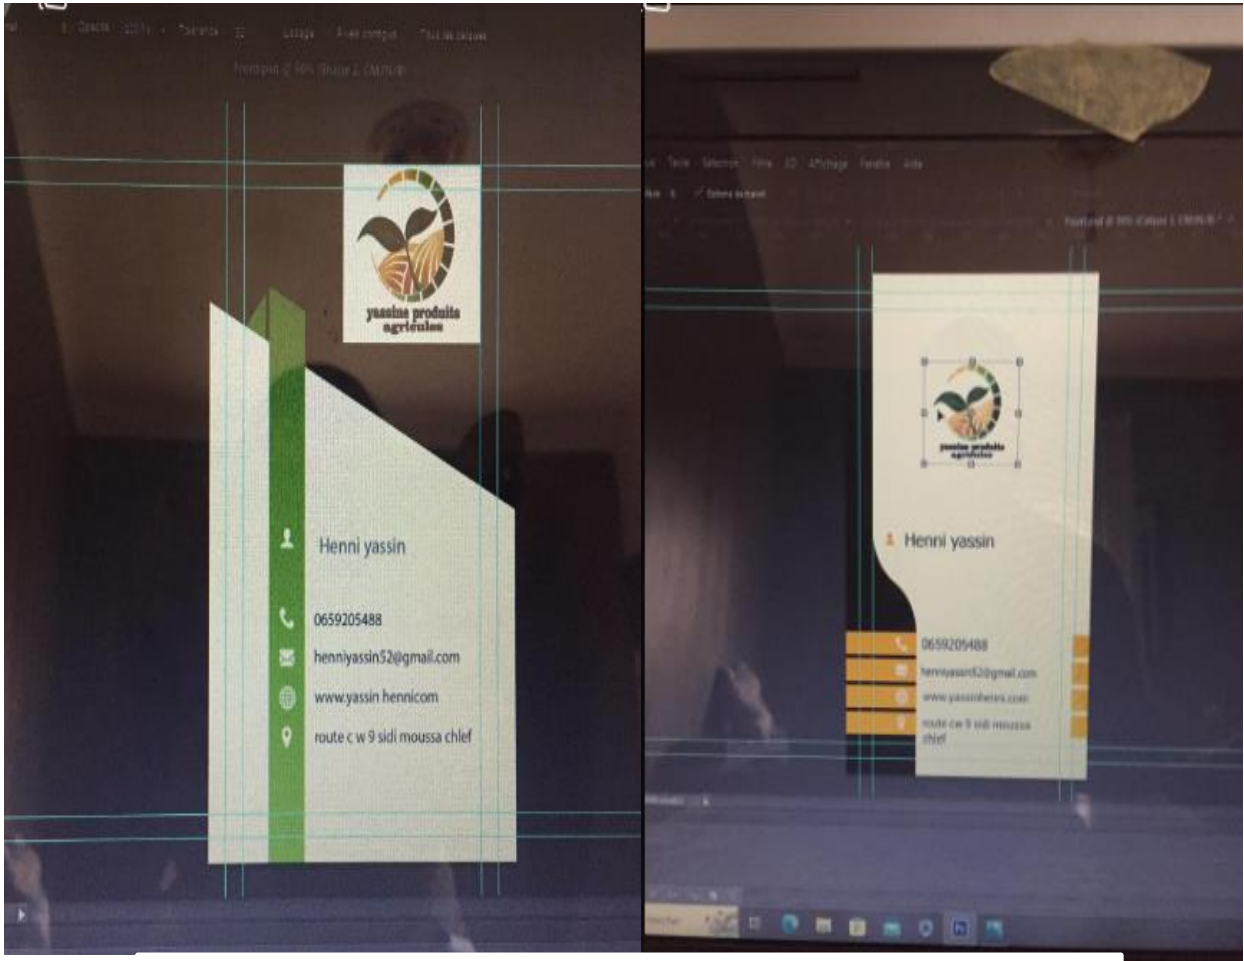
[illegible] Opacité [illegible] Tolérance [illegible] Lissage Pixels contigus Tous les calques

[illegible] @ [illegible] (Rouge/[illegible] CMJN/8)

yassine produits agricoles

Henni yassin

0659205488

henniyassin52@gmail.com

www.yassin hennicom

route c w 9 sidi moussa chlef

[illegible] Texte Sélection Filtre 3D Affichage Fenêtre Aide

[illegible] @ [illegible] (Calque 1, CMJN/8) *

yassine produits agricoles

Henni yassin

0659205488

henniyassin52@gmail.com

www.yassinhenni.com

route cw 9 sidi moussa chlef